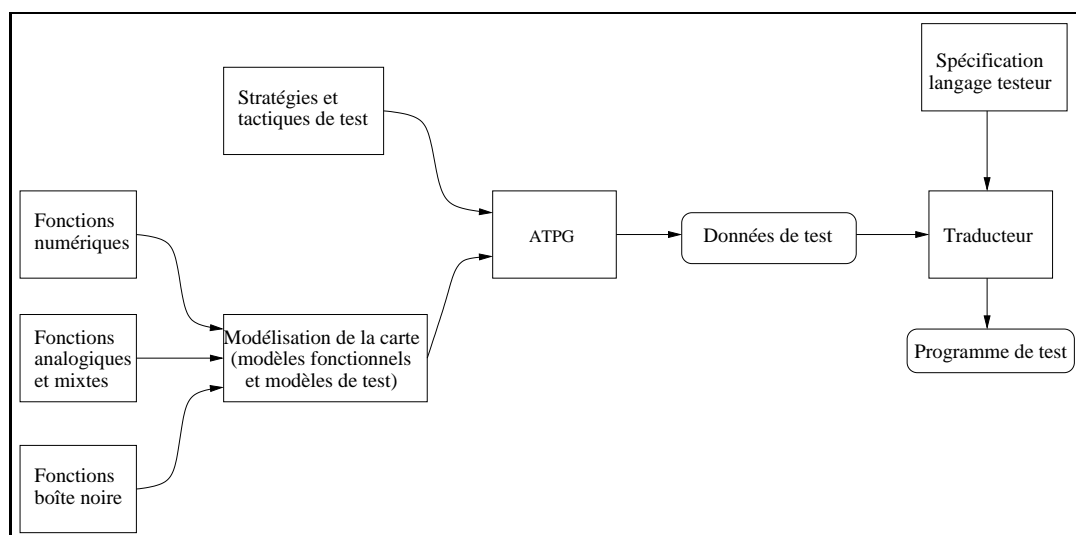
Stratégies et tactiques de test

Spécification langage testeur

Fonctions numériques

ATPG

Données de test

Traducteur

Fonctions analogiques et mixtes

Modélisation de la carte (modèles fonctionnels et modèles de test)

Programme de test

Fonctions boîte noire